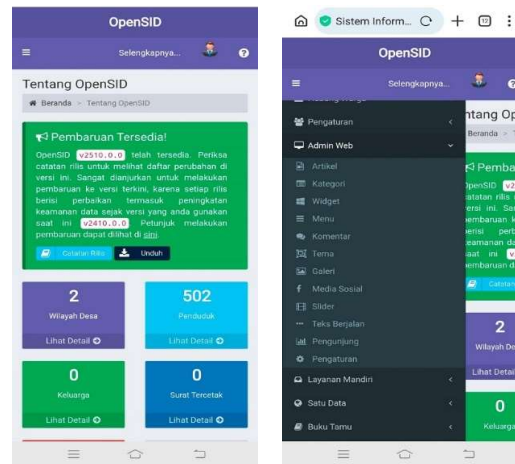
OpenSID

≡ Selengkapnya... ?

Tentang OpenSID

Beranda > Tentang OpenSID

Pembaruan Tersedia!

OpenSID v2510.0.0 telah tersedia. Periksa catatan rilis untuk melihat daftar perubahan di versi ini. Sangat dianjurkan untuk melakukan pembaruan ke versi terkini, karena setiap rilis berisi perbaikan termasuk peningkatan keamanan data sejak versi yang anda gunakan saat ini v2410.0.0. Petunjuk melakukan pembaruan dapat dilihat di sini.

Catatan Rilis Unduh

2
Wilayah Desa
Lihat Detail

502
Penduduk
Lihat Detail

0
Keluarga
Lihat Detail

0
Surat Tercetak
Lihat Detail

Sistem Inform... 12

OpenSID

≡ Selengkapnya... ?

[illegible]

Pengaturan

Admin Web

Artikel

Kategori

Widget

Menu

Komentar

Tema

Galeri

Media Sosial

Slider

Teks Berjalan

Pengunjung

Pengaturan

Layanan Mandiri

Satu Data

Buku Tamu

ntang Op
Beranda > T
Pemba
penSID v2
atatan rilis
ersi ini. Sa
embaruan k
erisi perb
eamanan da
aat ini v
embaruan d
Catatan
2
Wilayah De
Lihat Detail
0
Keluarga